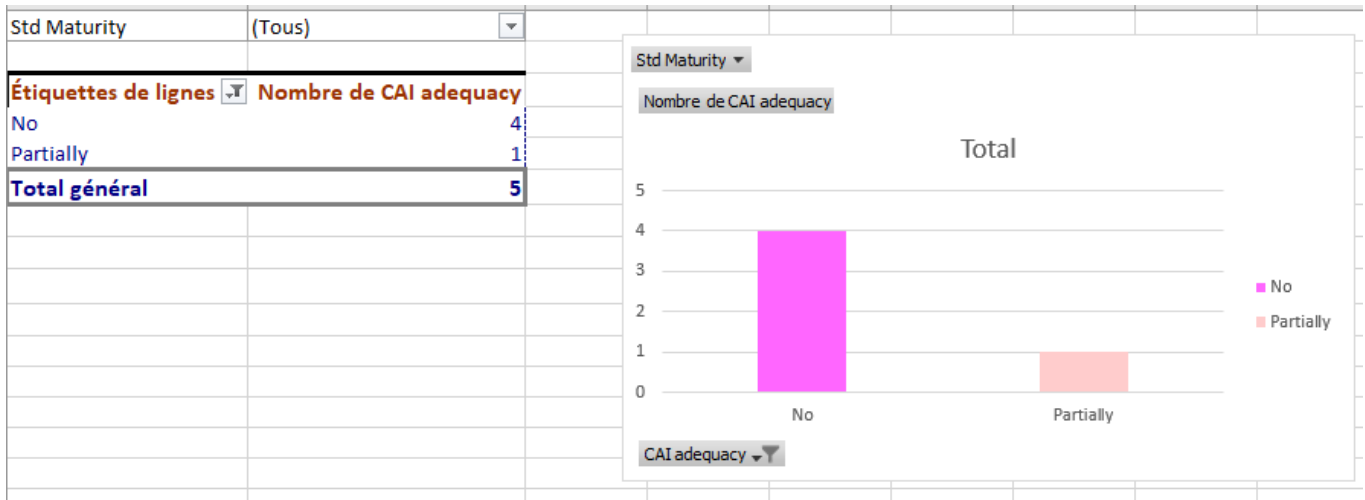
| Std Maturity | (Tous) |
|---|---|

| Étiquettes de lignes | Nombre de CAI adequacy |
|---|---|
| No | 4 |
| Partially | 1 |
| Total général | 5 |

Std Maturity

Nombre de CAI adequacy

Total

5
4
3
2
1
0

No
Partially

No
Partially

CAI adequacy